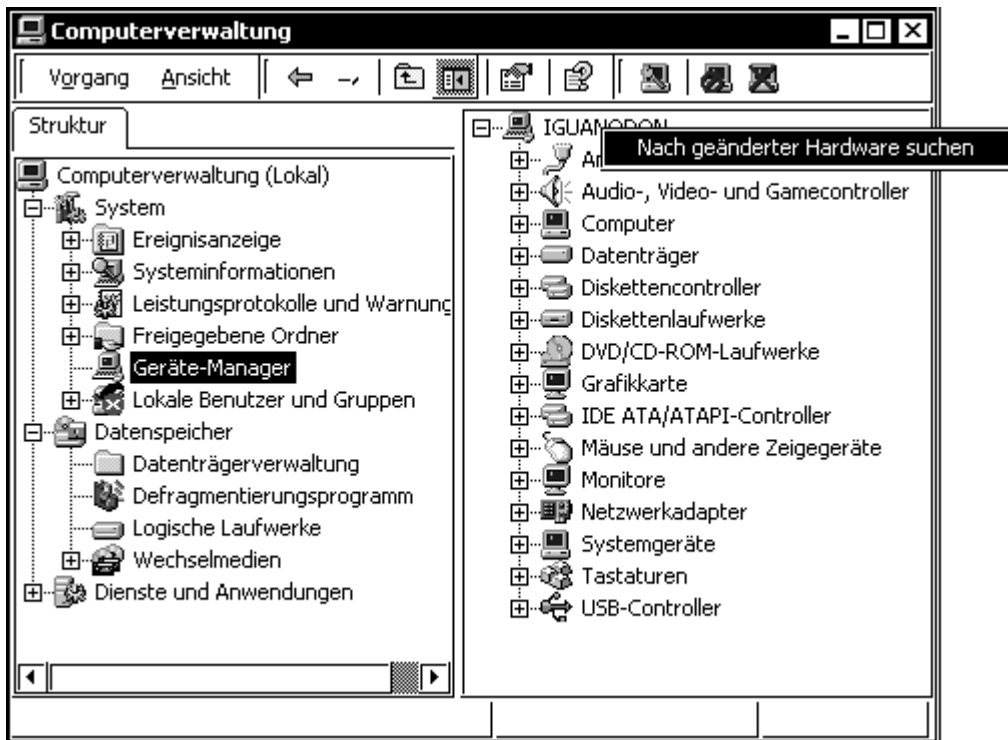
Computerverwaltung

Vorgang Ansicht

Struktur

Computerverwaltung (Lokal)
System
Ereignisanzeige
Systeminformationen
Leistungsprotokolle und Warnung
Freigegebene Ordner
Geräte-Manager
Lokale Benutzer und Gruppen
Datenspeicher
Datenträgerverwaltung
Defragmentierungsprogramm
Logische Laufwerke
Wechselmedien
Dienste und Anwendungen

IGUANODON
An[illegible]
Nach geänderter Hardware suchen
Audio-, Video- und Gamecontroller
Computer
Datenträger
Diskettencontroller
Diskettenlaufwerke
DVD/CD-ROM-Laufwerke
Grafikkarte
IDE ATA/ATAPI-Controller
Mäuse und andere Zeigegeräte
Monitore
Netzwerkadapter
Systemgeräte
Tastaturen
USB-Controller